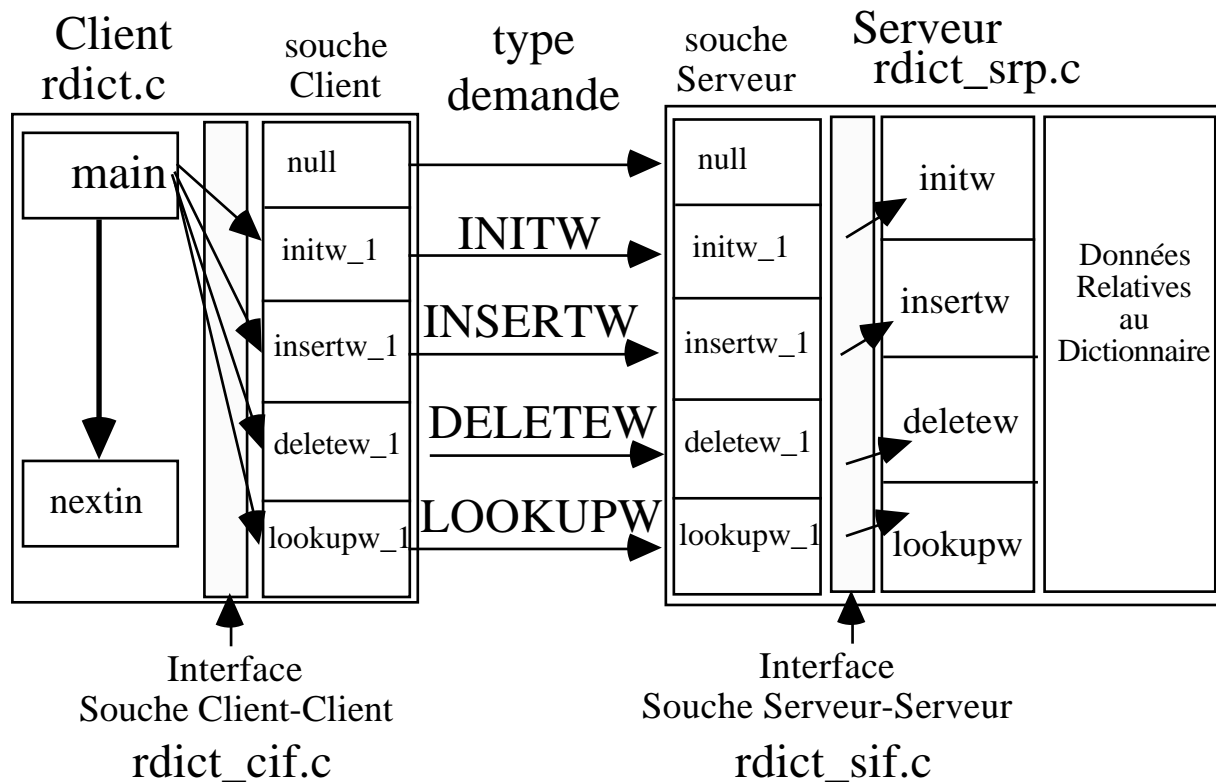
Client
rdict.c

souche
Client

type
demande

souche
Serveur

Serveur
rdict_srp.c

main

nextin

null

initw_1

insertw_1

deletew_1

lookupw_1

INITW

INSERTW

DELETEW

LOOKUPW

null

initw_1

insertw_1

deletew_1

lookupw_1

initw

insertw

deletew

lookupw

Données
Relatives
au
Dictionnaire

Interface
Souche Client-Client

rdict_cif.c

Interface
Souche Serveur-Serveur

rdict_sif.c